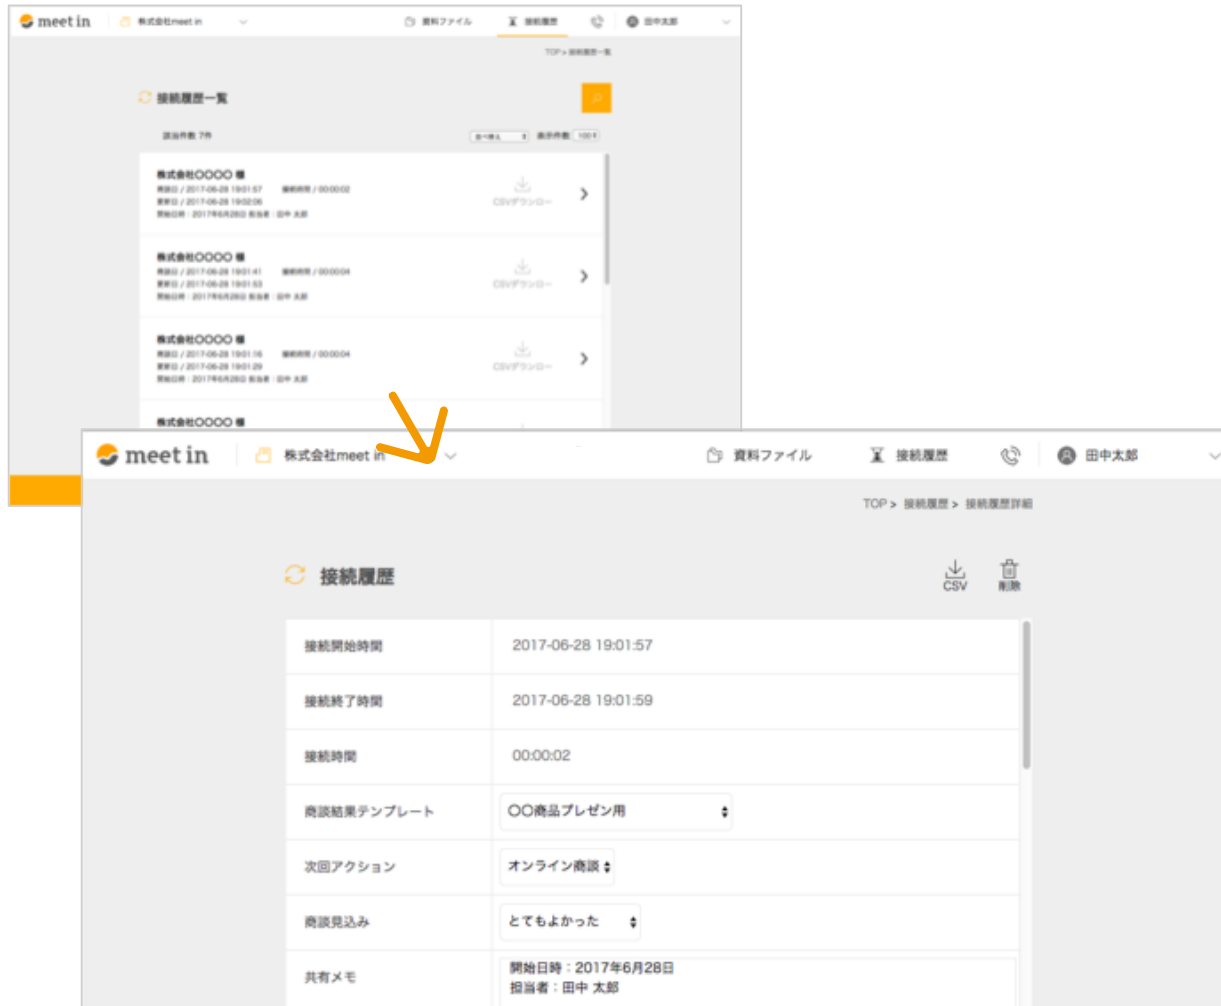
meet in　株式会社meet in　資料ファイル　接続履歴　田中太郎

TOP > 接続履歴一覧

接続履歴一覧

該当件数 7件　表示件数 100件

株式会社○○○○ 様
開始日 / 2017-06-28 19:01:57　接続時間 / 00:00:02
更新日 / 2017-06-28 19:02:06
開始日時：2017年6月28日 担当者：田中 太郎
CSVダウンロード

株式会社○○○○ 様
開始日 / 2017-06-28 19:01:41　接続時間 / 00:00:04
更新日 / 2017-06-28 19:01:53
開始日時：2017年6月28日 担当者：田中 太郎
CSVダウンロード

株式会社○○○○ 様
開始日 / 2017-06-28 19:01:16　接続時間 / 00:00:04
更新日 / 2017-06-28 19:01:29
開始日時：2017年6月28日 担当者：田中 太郎
CSVダウンロード

株式会社○○○○ 様

meet in　株式会社meet in　資料ファイル　接続履歴　田中太郎

TOP > 接続履歴 > 接続履歴詳細

接続履歴

CSV　削除

| 接続開始時間 | 2017-06-28 19:01:57 |
|---|---|
| 接続終了時間 | 2017-06-28 19:01:59 |
| 接続時間 | 00:00:02 |
| 商談結果テンプレート | ○○商品プレゼン用 |
| 次回アクション | オンライン商談 |
| 商談見込み | とてもよかった |
| 共有メモ | 開始日時：2017年6月28日 担当者：田中 太郎 |